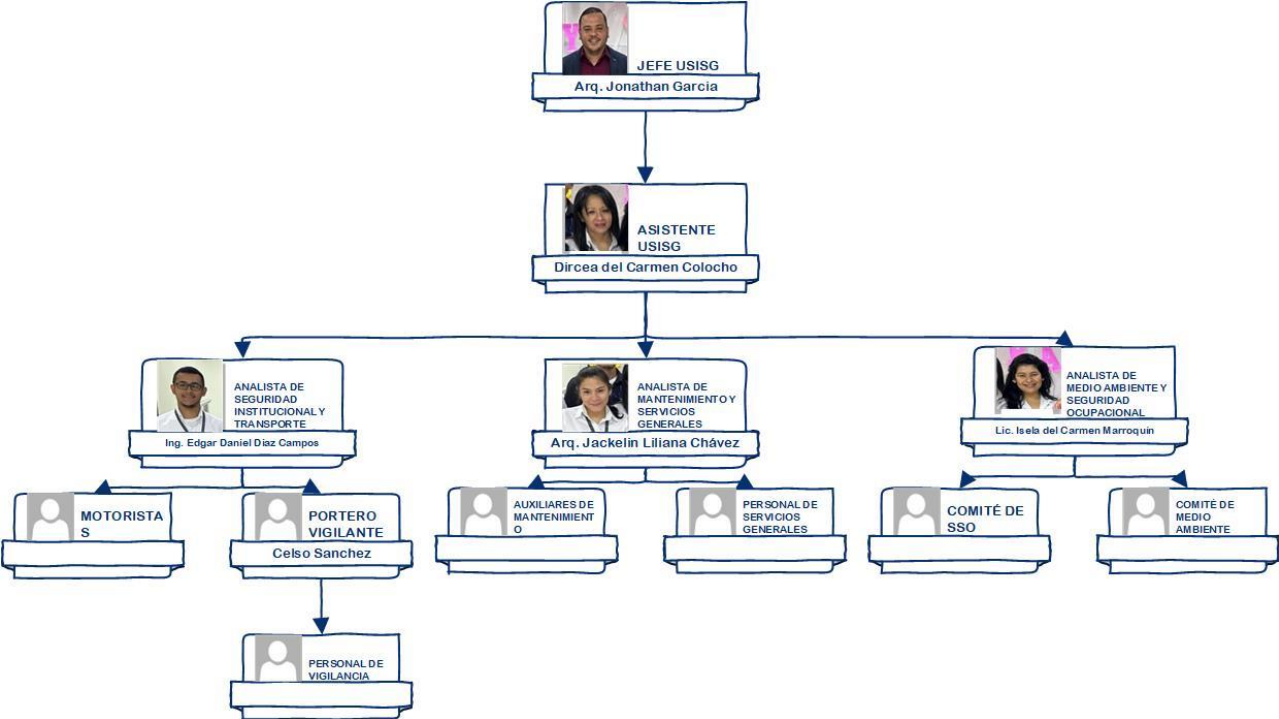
JEFE USISG
Arq. Jonathan Garcia

ASISTENTE USISG
Dircea del Carmen Colocho

ANALISTA DE SEGURIDAD INSTITUCIONAL Y TRANSPORTE
Ing. Edgar Daniel Diaz Campos

ANALISTA DE MANTENIMIENTO Y SERVICIOS GENERALES
Arq. Jackelin Liliana Chávez

ANALISTA DE MEDIO AMBIENTE Y SEGURIDAD OCUPACIONAL
Lic. Isela del Carmen Marroquin

MOTORISTAS

PORTERO VIGILANTE
Celso Sanchez

AUXILIARES DE MANTENIMIENTO

PERSONAL DE SERVICIOS GENERALES

COMITÉ DE SSO

COMITÉ DE MEDIO AMBIENTE

PERSONAL DE VIGILANCIA